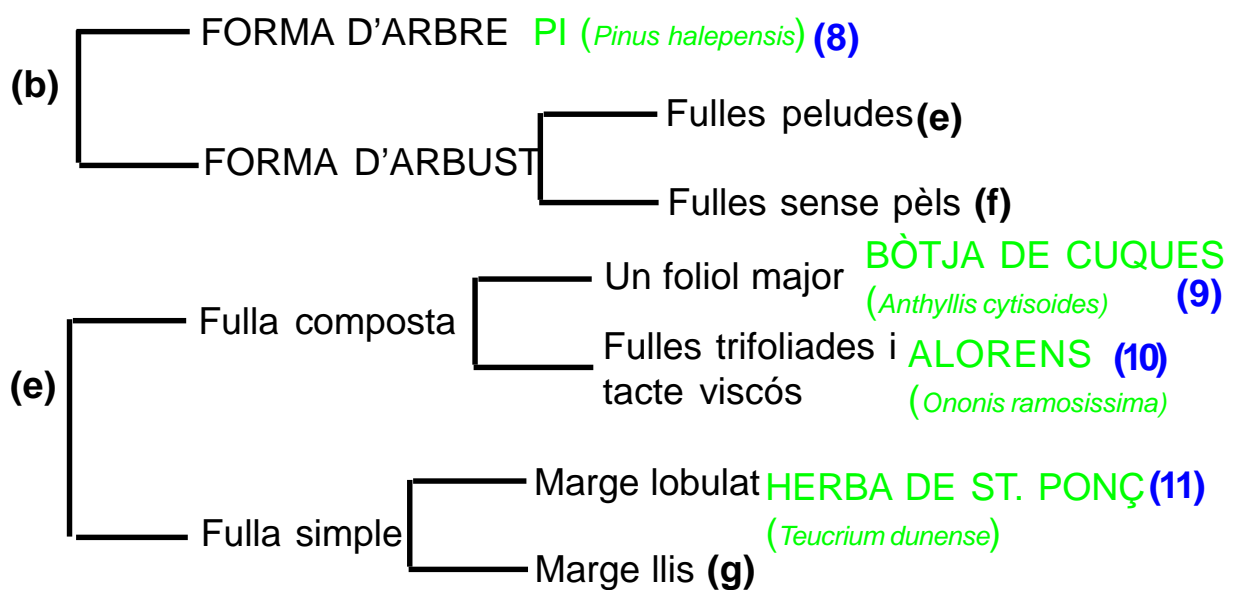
(b)
FORMA D'ARBRE PI (Pinus halepensis) (8)
FORMA D'ARBUST
Fulles peludes (e)
Fulles sense pèls (f)

(e)
Fulla composta
Un foliol major BÒTJA DE CUQUES (Anthyllis cytisoides) (9)
Fulles trifoliades i tacte viscós ALORENS (10) (Ononis ramosissima)
Fulla simple
Marge lobulat HERBA DE ST. PONÇ (11) (Teucrium dunense)
Marge llis (g)